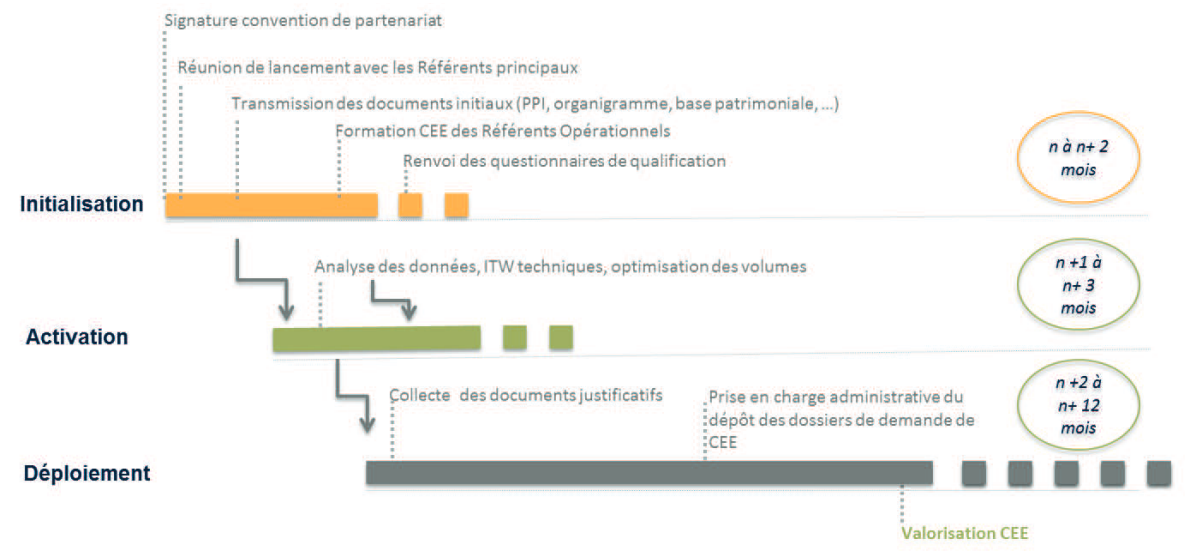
Signature convention de partenariat

Réunion de lancement avec les Référents principaux

Transmission des documents initiaux (PPI, organigramme, base patrimoniale, ...)

Formation CEE des Référents Opérationnels

Renvoi des questionnaires de qualification

n à n+ 2 mois

Initialisation

Analyse des données, ITW techniques, optimisation des volumes

n +1 à n+ 3 mois

Activation

Collecte des documents justificatifs

Prise en charge administrative du dépôt des dossiers de demande de CEE

n +2 à n+ 12 mois

Déploiement

Valorisation CEE